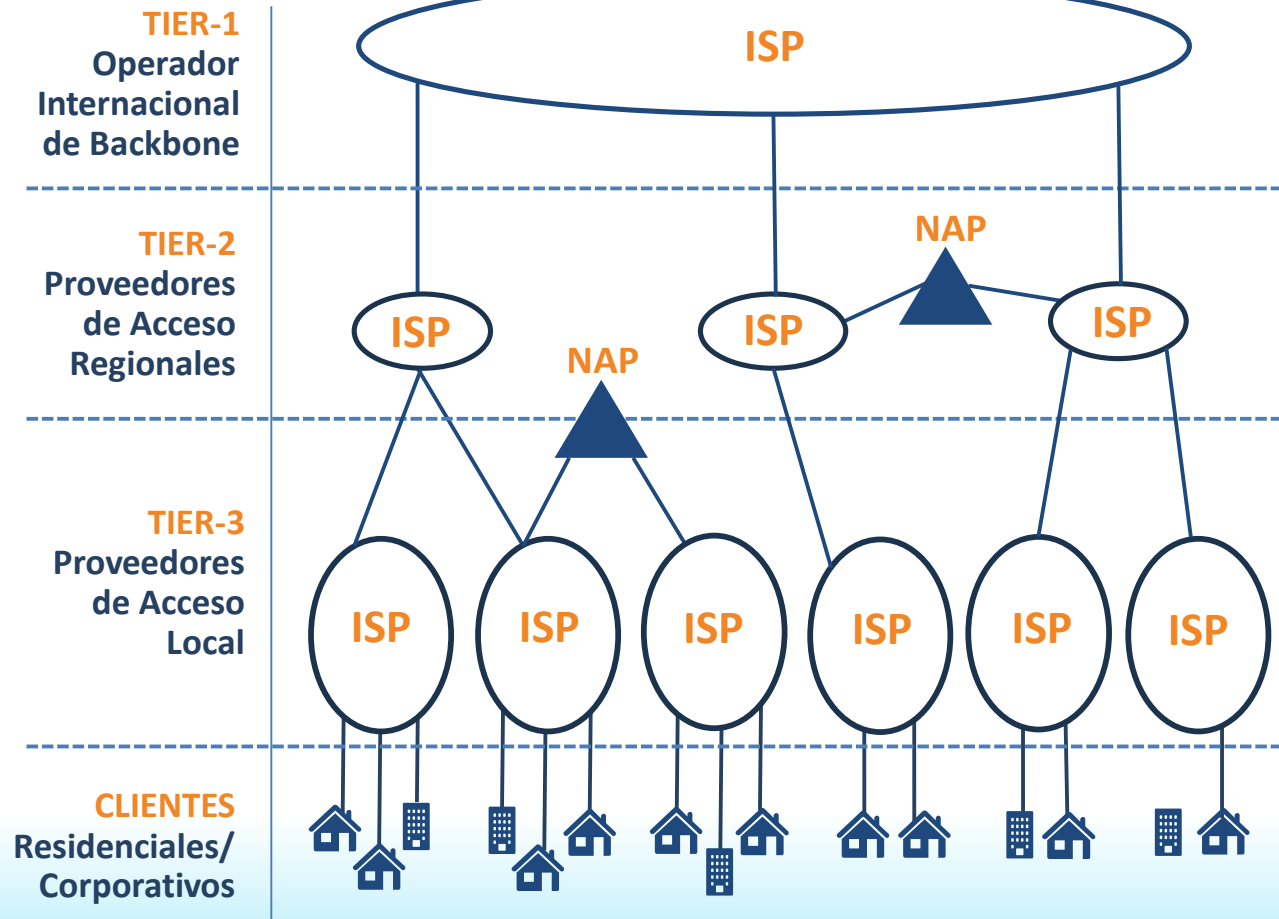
TIER-1
Operador Internacional de Backbone

ISP

TIER-2
Proveedores de Acceso Regionales

ISP

NAP

ISP

NAP

ISP

TIER-3
Proveedores de Acceso Local

ISP

ISP

ISP

ISP

ISP

ISP

CLIENTES
Residenciales/ Corporativos